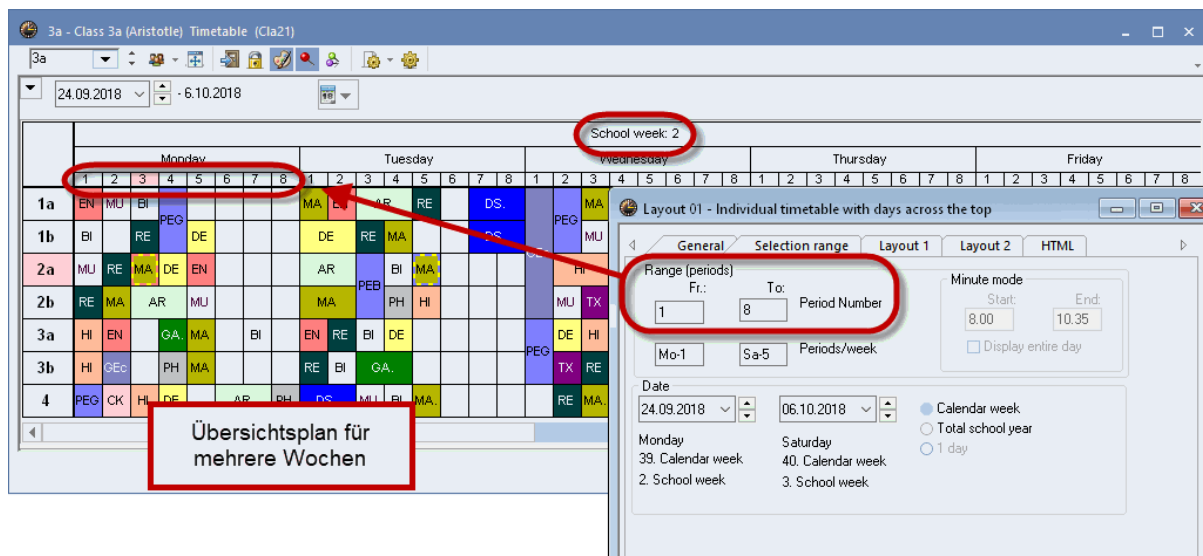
3a - Class 3a (Aristotle) Timetable (Cla21)

3a

24.09.2018 - 6.10.2018

School week: 2

| | Monday | | | | | | | | Tuesday | | | | | | | | Wednesday | | | | | | | | Thursday | | | | | | | | Friday | | | | | | | |
|---|---|---|---|---|---|---|---|---|---|---|---|---|---|---|---|---|---|---|---|---|---|---|---|---|---|---|---|---|---|---|---|---|---|---|---|---|---|---|---|---|
| | 1 | 2 | 3 | 4 | 5 | 6 | 7 | 8 | 1 | 2 | 3 | 4 | 5 | 6 | 7 | 8 | 1 | 2 | 3 | 4 | 5 | 6 | 7 | 8 | 1 | 2 | 3 | 4 | 5 | 6 | 7 | 8 | 1 | 2 | 3 | 4 | 5 | 6 | 7 | 8 |
| 1a | EN | MU | BI | PEG | | | | | MA | EN | AR | | RE | | DS. | | | PEG | MA | | | | | | | | | | | | | | | | | | | | | |
| 1b | BI | | RE | | DE | | | | | DE | | RE | MA | | | DS. | | | MU | | | | | | | | | | | | | | | | | | | | | |
| 2a | MU | RE | MA | DE | EN | | | | | AR | | | BI | MA | | | | | HI | | | | | | | | | | | | | | | | | | | | | |
| 2b | RE | MA | | AR | MU | | | | | MA | | PEB | PH | HI | | | | MU | TX | | | | | | | | | | | | | | | | | | | | | |
| 3a | HI | EN | | GA. | MA | | BI | | EN | RE | BI | DE | | | | | | DE | HI | | | | | | | | | | | | | | | | | | | | | |
| 3b | HI | GEc | | PH | MA | | | | RE | BI | GA. | | | | | | PEG | TX | RE | | | | | | | | | | | | | | | | | | | | | |
| 4 | PEG | CK | HI | DE | | AR | | PH | DS | | MU | BI | MA. | | | | | RE | MA. | | | | | | | | | | | | | | | | | | | | | |

Übersichtsplan für mehrere Wochen

Layout 01 - Individual timetable with days across the top

General | Selection range | Layout 1 | Layout 2 | HTML

Range (periods)
Fr.: 1
To: 8
Period Number
Mo-1
Sa-5
Periods/week

Minute mode
Start: 8.00
End: 10.35
Display entire day

Date
24.09.2018
06.10.2018
Calendar week
Total school year
1 day
Monday
39. Calendar week
2. School week
Saturday
40. Calendar week
3. School week